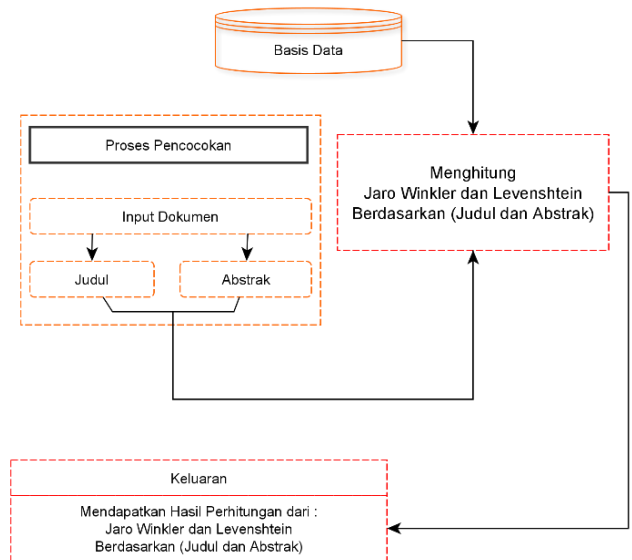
Basis Data

Proses Pencocokan

Input Dokumen

Judul

Abstrak

Menghitung
Jaro Winkler dan Levenshtein
Berdasarkan (Judul dan Abstrak)

Keluaran

Mendapatkan Hasil Perhitungan dari :
Jaro Winkler dan Levenshtein
Berdasarkan (Judul dan Abstrak)